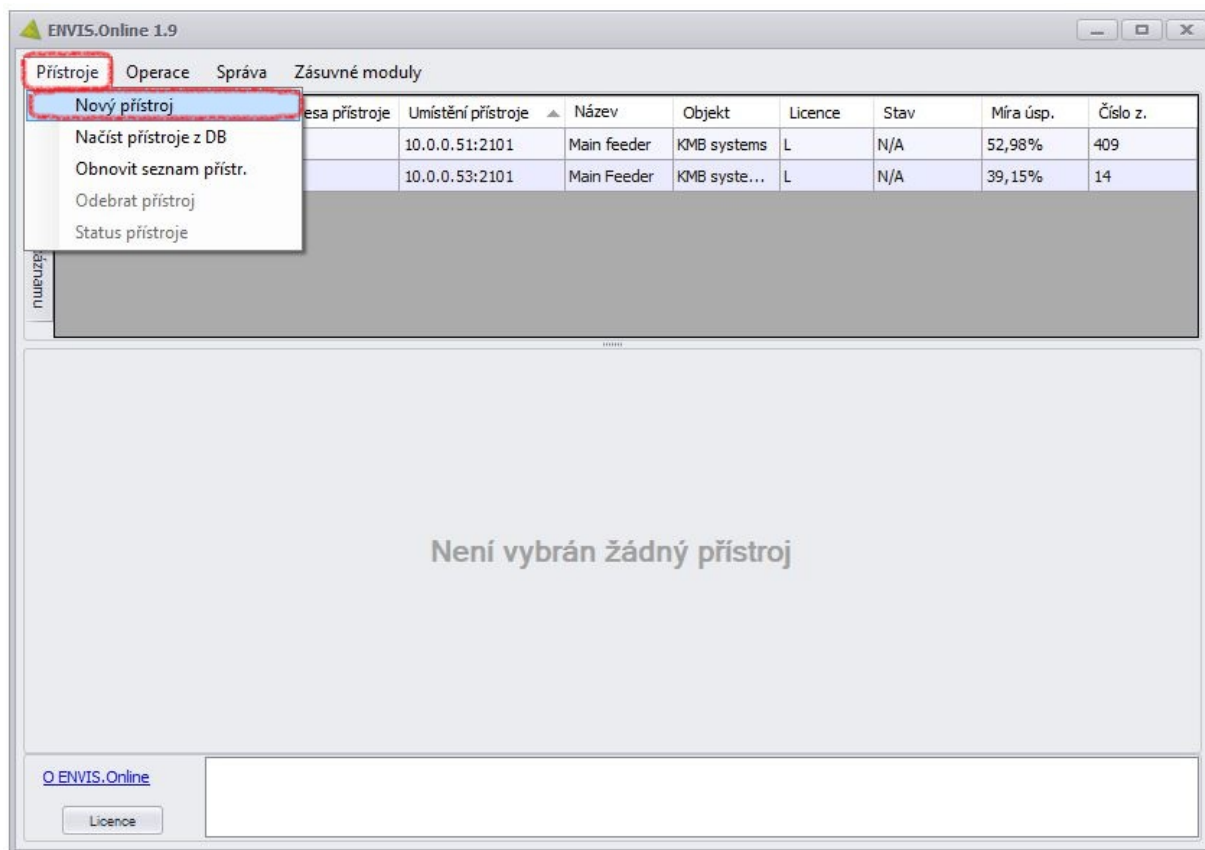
ENVIS.Online 1.9

Přístroje Operace Správa Zásuvné moduly

Nový přístroj
Načíst přístroje z DB
Obnovit seznam přístr.
Odebrat přístroj
Status přístroje

| esa přístroje | Umístění přístroje | Název | Objekt | Licence | Stav | Míra úsp. | Číslo z. |
|---|---|---|---|---|---|---|---|
| | 10.0.0.51:2101 | Main feeder | KMB systems | L | N/A | 52,98% | 409 |
| | 10.0.0.53:2101 | Main Feeder | KMB syste... | L | N/A | 39,15% | 14 |

áznamu

Není vybrán žádný přístroj

O ENVIS.Online

Licence